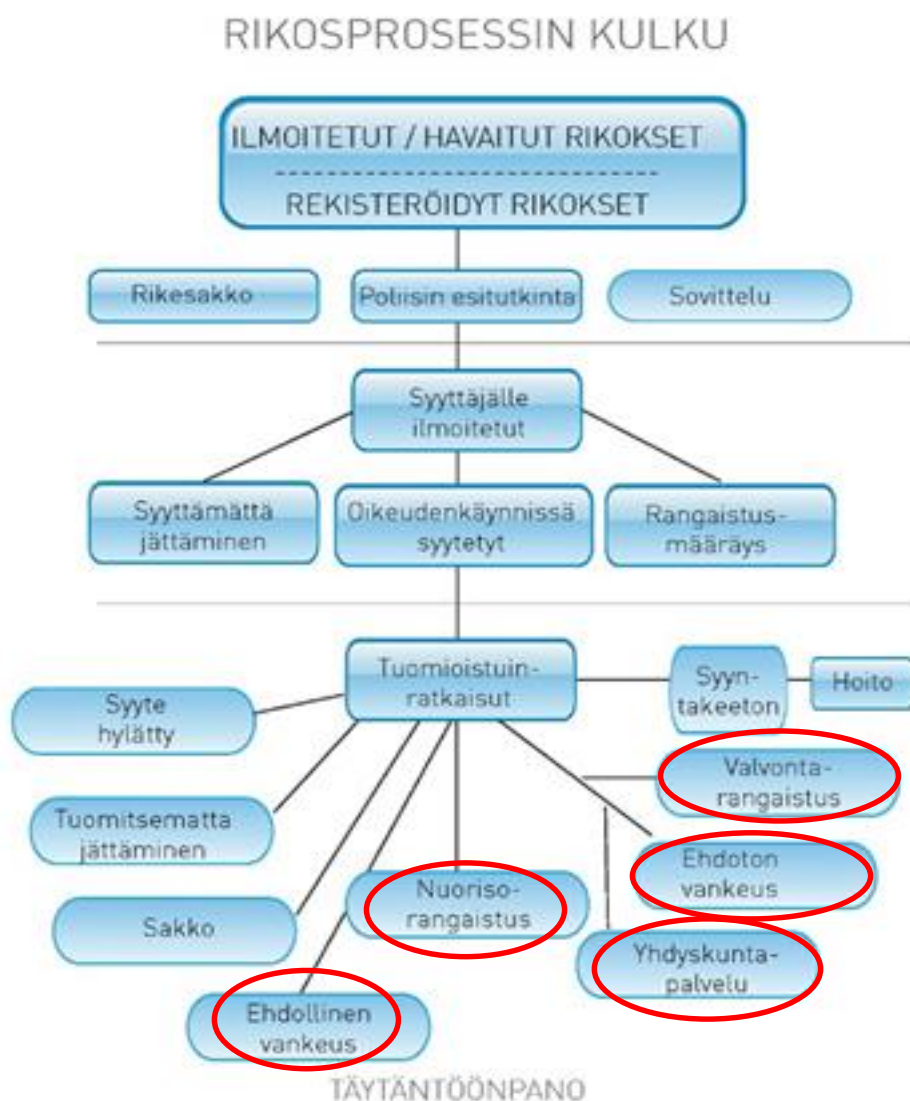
RIKOSPROSESSIN KULKU

ILMOITETUT / HAVAITUT RIKOKSET

REKISTERÖIDYT RIKOKSET

Rikesakko

Poliisin esitutkinta

Sovittelu

Syyttäjälle ilmoitetut

Syyttämättä jättäminen

Oikeudenkäynnissä syytetyt

Rangaistusmääräys

Tuomioistuinratkaisut

Syyntakeeton

Hoito

Syyte hylätty

Valvontarangaistus

Tuomitsematta jättäminen

Ehdoton vankeus

Sakko

Nuorisorangaistus

Yhdyskuntapalvelu

Ehdollinen vankeus

TÄYTÄNTÖÖNPANO